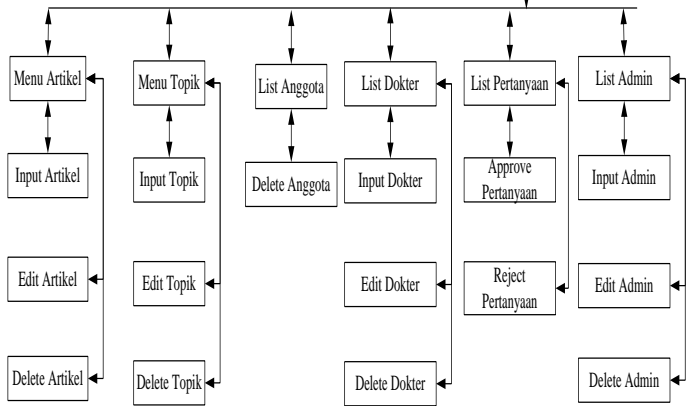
Menu Artikel

Input Artikel

Edit Artikel

Delete Artikel

Menu Topik

Input Topik

Edit Topik

Delete Topik

List Anggota

Delete Anggota

List Dokter

Input Dokter

Edit Dokter

Delete Dokter

List Pertanyaan

Approve Pertanyaan

Reject Pertanyaan

List Admin

Input Admin

Edit Admin

Delete Admin